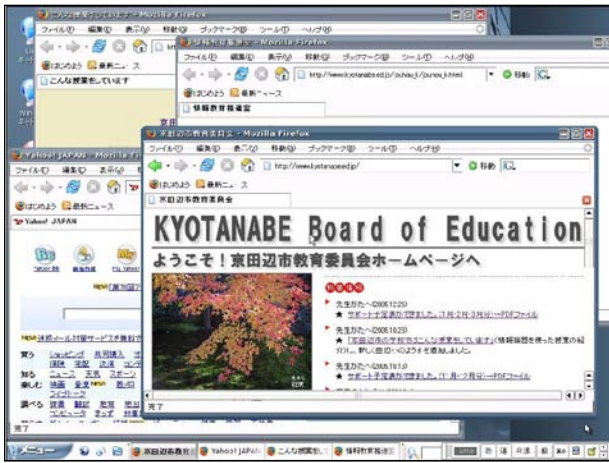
こんな授業をしています - Mozilla Firefox
ファイル(F) 編集(E) 表示(V) 移動(G) ブックマーク(B) ツール(T) ヘルプ(H)
はじめよう 最新ニュース
こんな授業をしています

情報教育推進室 - Mozilla Firefox
ファイル(F) 編集(E) 表示(V) 移動(G) ブックマーク(B) ツール(T) ヘルプ(H)
http://www.kyotanabe.ed.jp/suishin/jouhou.html
移動
はじめよう 最新ニュース
情報教育推進室

Yahoo! JAPAN - Mozilla Firefox
ファイル(F) 編集(E) 表示(V) 移動(G) ブックマーク(B) ツール(T) ヘルプ(H)
はじめよう 最新ニュース
Yahoo! JAPAN
買う ショッピング
知る ニュース
楽しむ
調べる
完了

京田辺市教育委員会 - Mozilla Firefox
ファイル(F) 編集(E) 表示(V) 移動(G) ブックマーク(B) ツール(T) ヘルプ(H)
http://www.kyotanabe.ed.jp/
移動
はじめよう 最新ニュース
京田辺市教育委員会

KYOTANABE Board of Education
ようこそ！京田辺市教育委員会ホームページへ

先生方へ(2005.12.20)
★ サポート予定表が更新されました。(1月・2月・3月分)→PDFファイル
先生方へ(2005.10.23)
★ 「京田辺市の学校でこんな授業をしています」(情報機器を使った授業の紹介)に、新しく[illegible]のようすを追加しました。
先生方へ(2005.10.1)
★ サポート予定表が更新されました。(11月・12月分)→PDFファイル
完了

スタート Yahoo! JAPAN こんな授業をし... 情報教育推進...